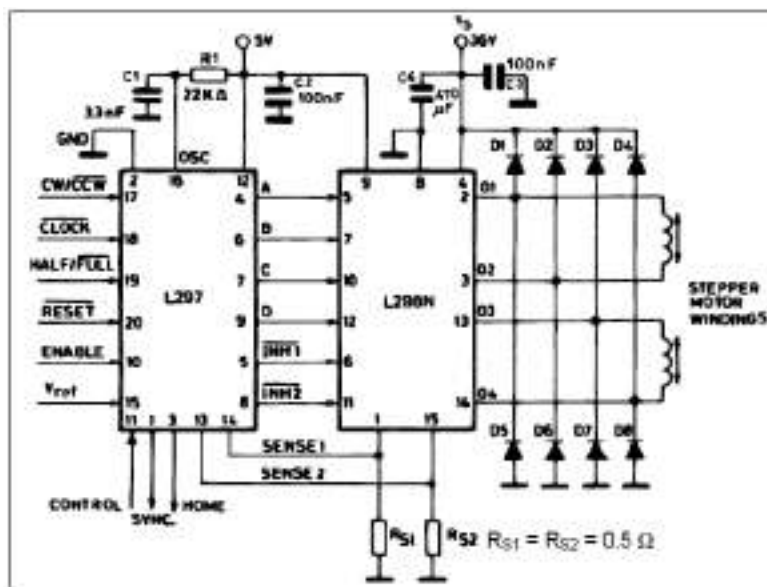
5V
R1
22KΩ
C1
3.3nF
C2
100nF
$V_S$
36V
C4
470 µF
100nF
C3
GND
OSC
2
16
12
9
8
4
CW/$\overline{CCW}$
17
$\overline{CLOCK}$
18
HALF/$\overline{FULL}$
19
$\overline{RESET}$
20
ENABLE
10
$V_{ref}$
15
11
1
3
13
14
L297
4
A
6
B
7
C
9
D
5
$\overline{INH1}$
8
$\overline{INH2}$
5
7
10
12
6
11
L298N
2
O1
3
O2
13
O3
14
O4
1
15
D1
D2
D3
D4
D5
D6
D7
D8
STEPPER MOTOR WINDINGS
SENSE 1
SENSE 2
CONTROL
SYNC.
HOME
$R_{S1}$
$R_{S2}$
$R_{S1} = R_{S2} = 0.5\ \Omega$